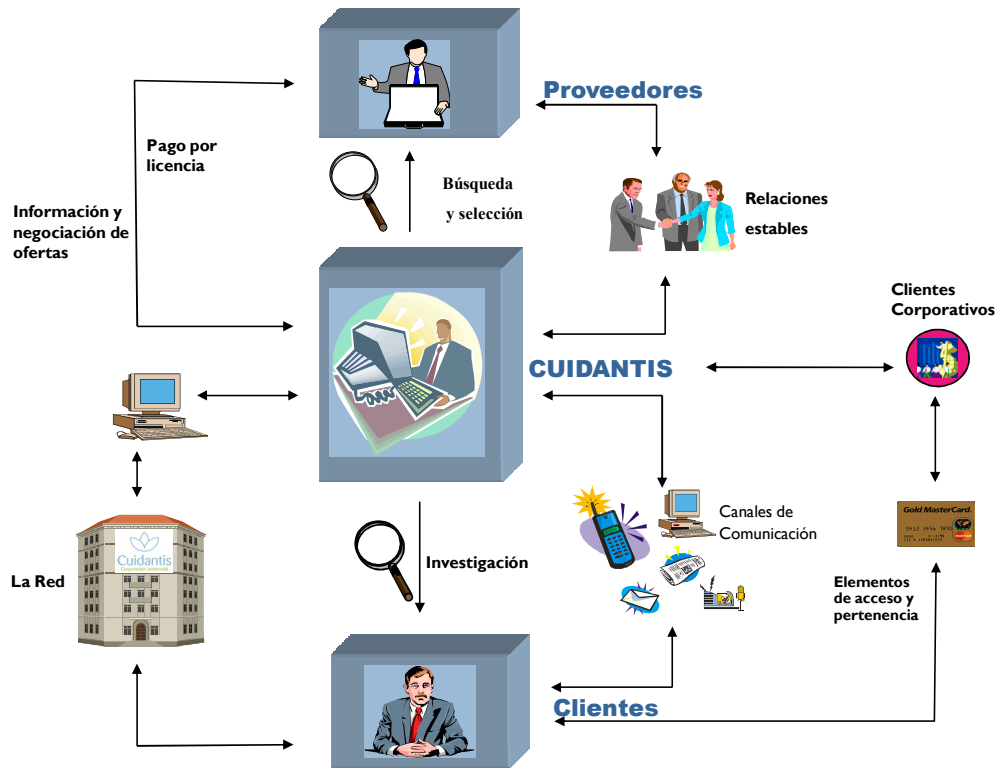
Proveedores

Pago por licencia

Información y negociación de ofertas

Búsqueda y selección

Relaciones estables

Clientes Corporativos

CUIDANTIS

Canales de Comunicación

Cuidantis

La Red

Investigación

Gold MasterCard.

Elementos de acceso y pertenencia

Clientes